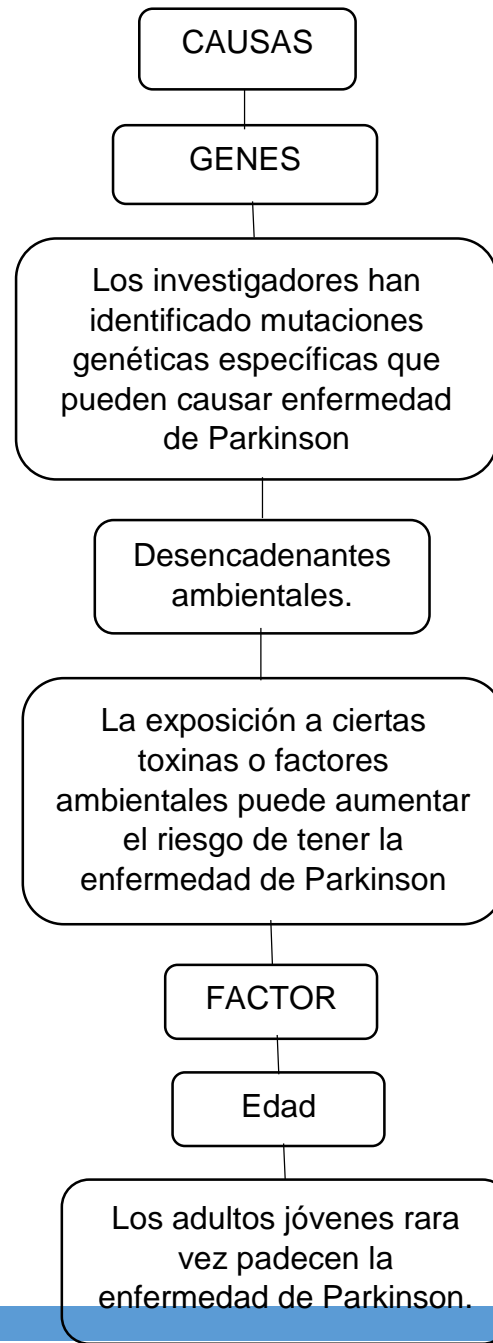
CAUSAS

GENES

Los investigadores han identificado mutaciones genéticas específicas que pueden causar enfermedad de Parkinson

Desencadenantes ambientales.

La exposición a ciertas toxinas o factores ambientales puede aumentar el riesgo de tener la enfermedad de Parkinson

FACTOR

Edad

Los adultos jóvenes rara vez padecen la enfermedad de Parkinson.